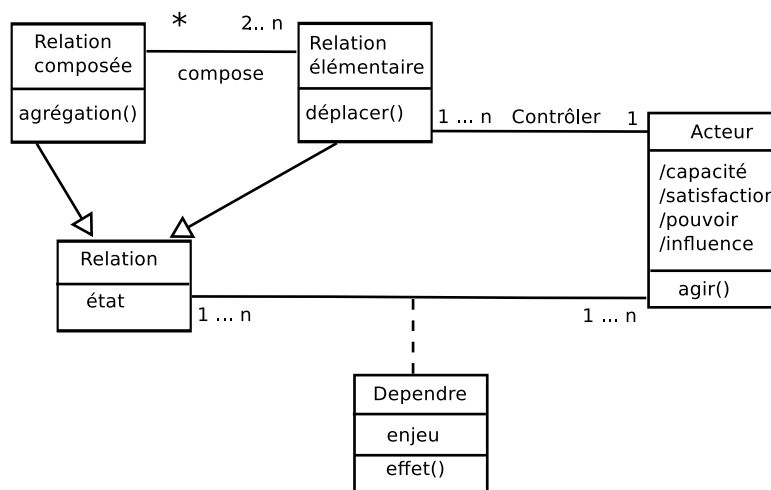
Relation composée

agrégation()

*

2.. n

compose

Relation élémentaire

déplacer()

1 ... n

Contrôler

1

Acteur

/capacité
/satisfactio
/pouvoir
/influence

agir()

Relation

état

1 ... n

1 ... n

Dependre

enjeu

effet()